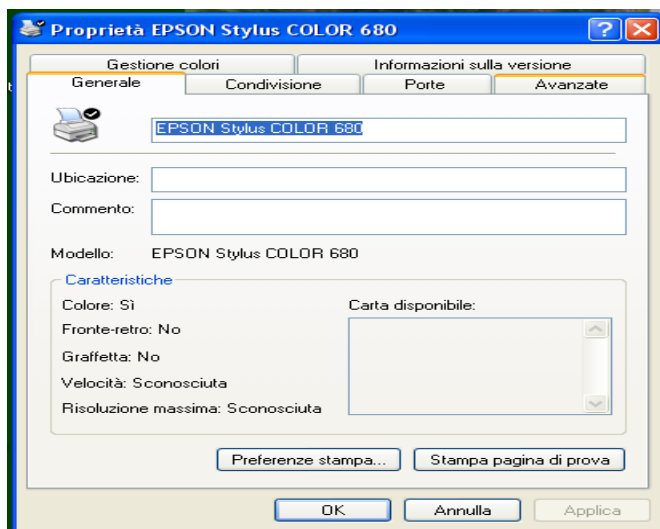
Proprietà EPSON Stylus COLOR 680

Gestione colori
Informazioni sulla versione
Generale
Condivisione
Porte
Avanzate

EPSON Stylus COLOR 680

Ubicazione:
Commento:

Modello: EPSON Stylus COLOR 680

Caratteristiche
Colore: Sì
Fronte-retro: No
Graffetta: No
Velocità: Sconosciuta
Risoluzione massima: Sconosciuta
Carta disponibile:

Preferenze stampa...
Stampa pagina di prova

OK
Annulla
Applica